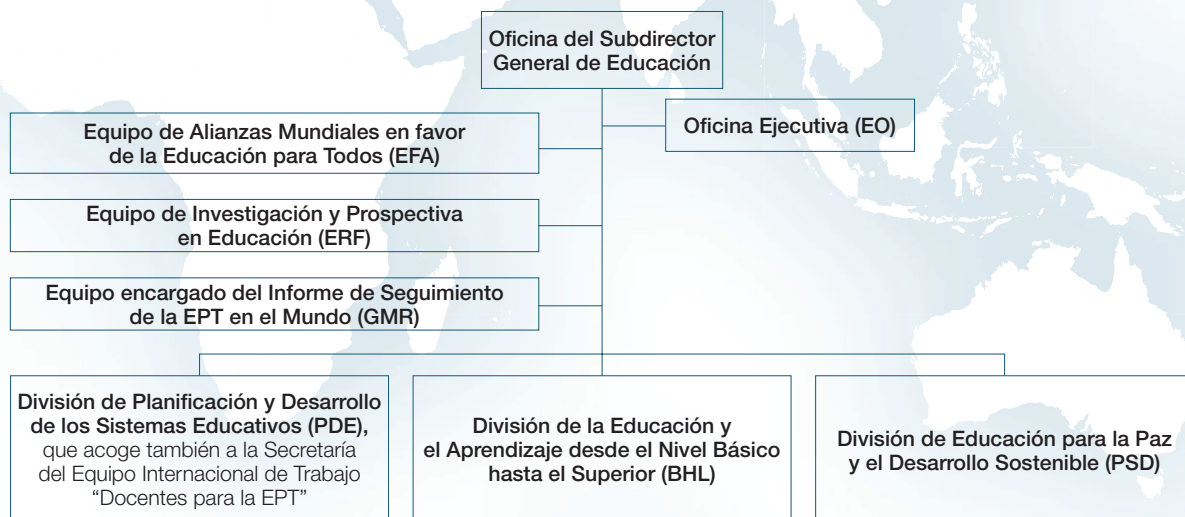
Oficina del Subdirector General de Educación

Oficina Ejecutiva (EO)

Equipo de Alianzas Mundiales en favor de la Educación para Todos (EFA)

Equipo de Investigación y Prospectiva en Educación (ERF)

Equipo encargado del Informe de Seguimiento de la EPT en el Mundo (GMR)

División de Planificación y Desarrollo de los Sistemas Educativos (PDE), que acoge también a la Secretaría del Equipo Internacional de Trabajo "Docentes para la EPT"

División de la Educación y el Aprendizaje desde el Nivel Básico hasta el Superior (BHL)

División de Educación para la Paz y el Desarrollo Sostenible (PSD)